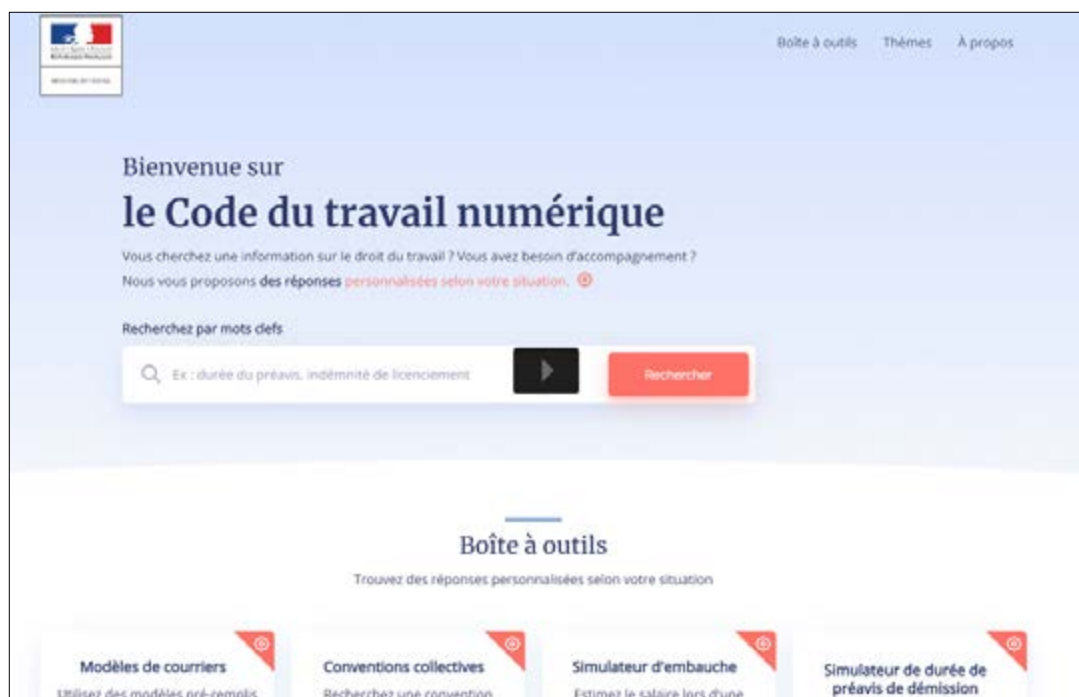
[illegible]

Boîte à outils Thèmes À propos

Bienvenue sur

le Code du travail numérique

Vous cherchez une information sur le droit du travail ? Vous avez besoin d'accompagnement ?

Nous vous proposons des réponses personnalisées selon votre situation.

Recherchez par mots clefs

Ex : durée du préavis, indemnité de licenciement

Rechercher

Boîte à outils

Trouvez des réponses personnalisées selon votre situation

Modèles de courriers

Utilisez des modèles pré-remplis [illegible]

Conventions collectives

Recherchez une convention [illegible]

Simulateur d'embauche

Estimez le salaire lors d'une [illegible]

Simulateur de durée de préavis de démission